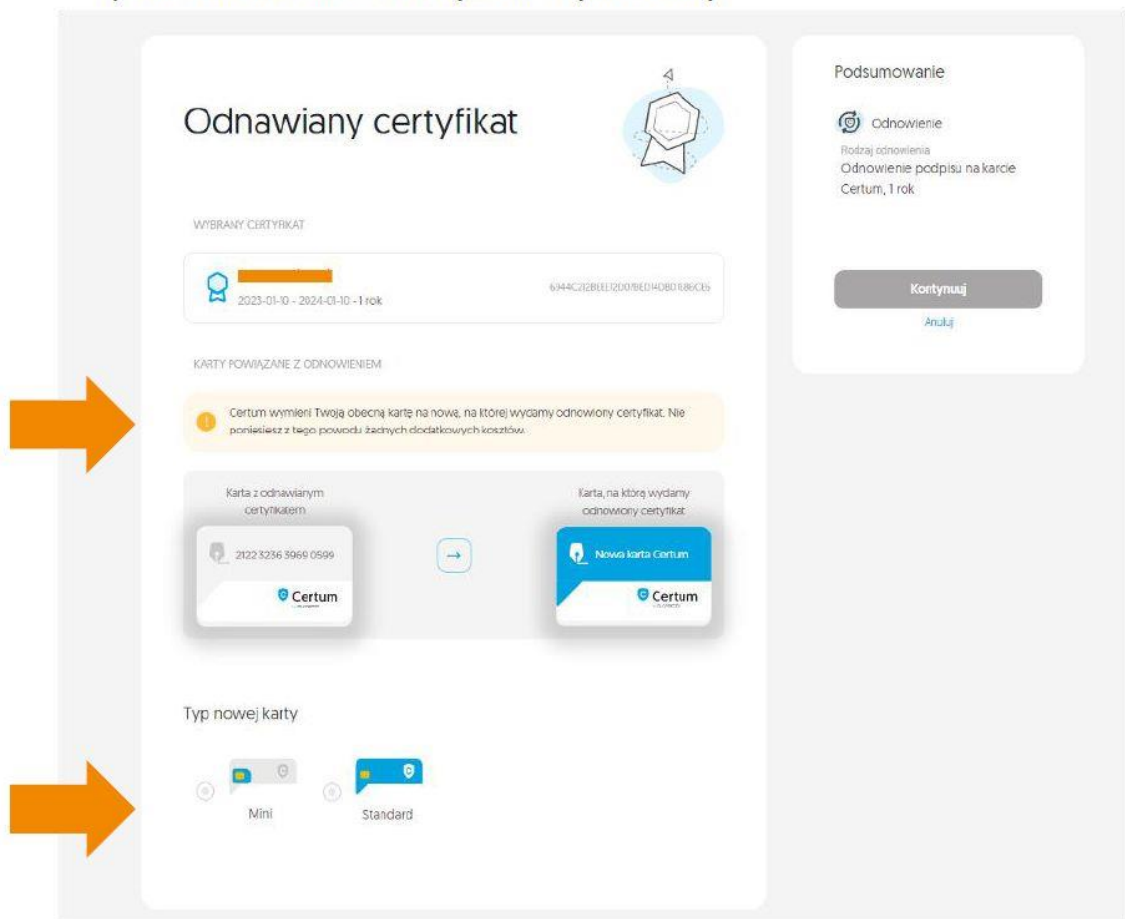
Odnawiany certyfikat

WYBRANY CERTYFIKAT

2023-01-10 - 2024-01-10 - 1 rok

6944C2I2BEE1200BED14DB0186CE6

KARTY POWIĄZANE Z ODNOWIENIEM

Certum wymieni Twoją obecną kartę na nową, na której wydamy odnowiony certyfikat. Nie poniesiesz z tego powodu żadnych dodatkowych kosztów.

Karta z odnawianym certyfikatem

2122 3236 3969 0599

Certum

Karta, na którą wydamy odnowiony certyfikat

Nowa karta Certum

Certum

Typ nowej karty

Mini

Standard

Podsumowanie

Odnowienie

Rodzaj odnowienia

Odnowienie podpisu na karcie Certum, 1 rok

Kontynuuj

Anuluj